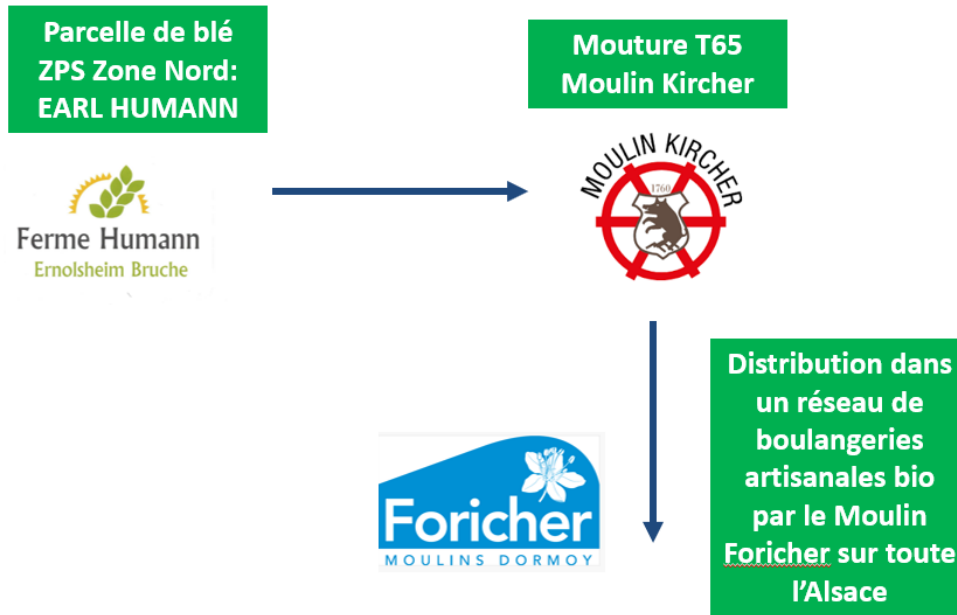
Parcelle de blé ZPS Zone Nord: EARL HUMANN

Ferme Humann
Ernolsheim Bruche

Mouture T65 Moulin Kircher

MOULIN KIRCHER
1760

Distribution dans un réseau de boulangeries artisanales bio par le Moulin Foricher sur toute l'Alsace

Foricher
MOULINS DORMOY